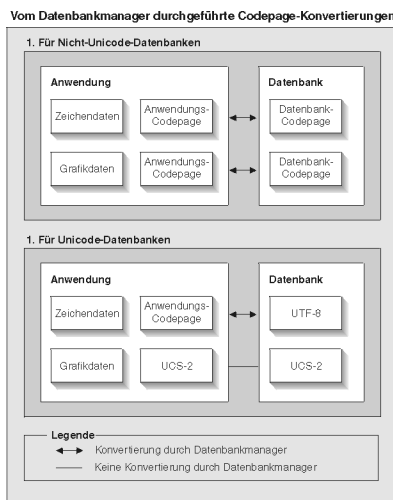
Vom Datenbankmanager durchgeführte Codepage-Konvertierungen

1. Für Nicht-Unicode-Datenbanken

Anwendung

Zeichendaten

Anwendungs-Codepage

Grafikdaten

Anwendungs-Codepage

Datenbank

Datenbank-Codepage

Datenbank-Codepage

1. Für Unicode-Datenbanken

Anwendung

Zeichendaten

Anwendungs-Codepage

Grafikdaten

UCS-2

Datenbank

UTF-8

UCS-2

Legende

Konvertierung durch Datenbankmanager

Keine Konvertierung durch Datenbankmanager